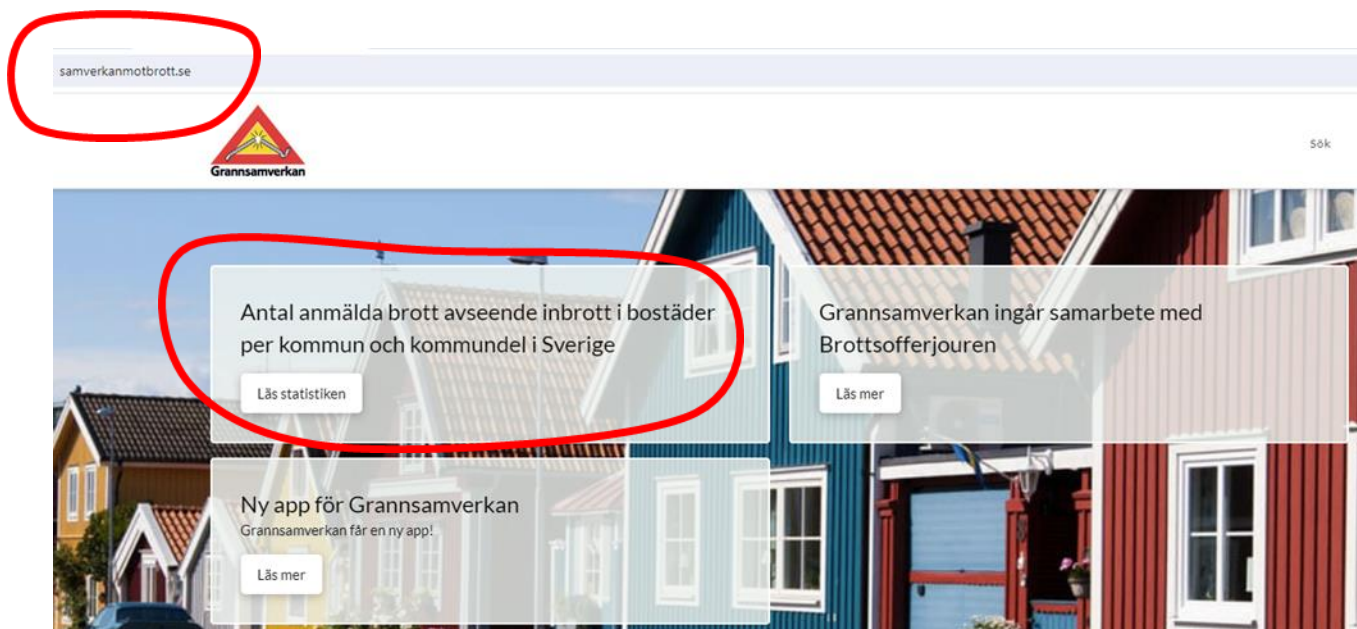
samverkanmotbrott.se

Grannsamverkan

Sök

Antal anmälda brott avseende inbrott i bostäder per kommun och kommundel i Sverige

Läs statistiken

Grannsamverkan ingår samarbete med Brottsofferjouren

Läs mer

Ny app för Grannsamverkan

Grannsamverkan får en ny app!

Läs mer